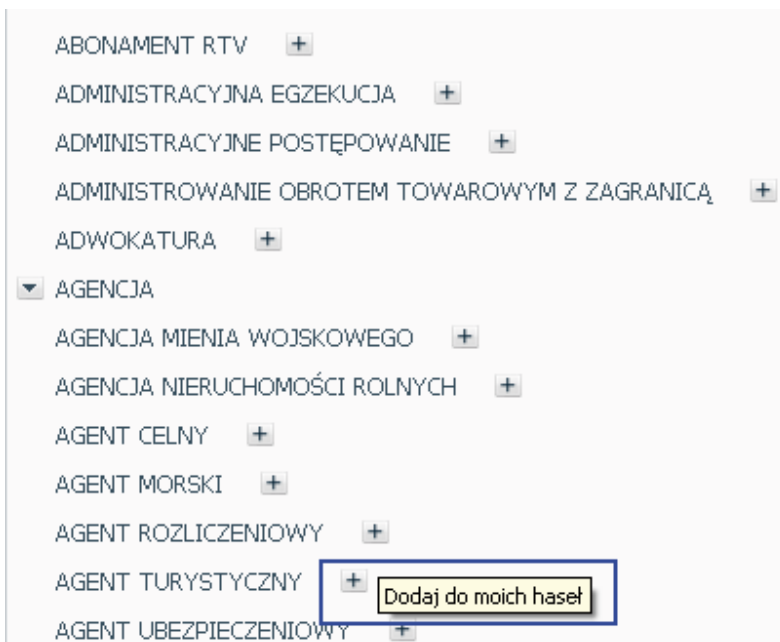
ABONAMENT RTV +
ADMINISTRACYJNA EGZEKUCJA +
ADMINISTRACYJNE POSTĘPOWANIE +
ADMINISTROWANIE OBROTEM TOWAROWYM Z ZAGRANICĄ +
ADWOKATURA +
AGENCJA
AGENCJA MIENIA WOJSKOWEGO +
AGENCJA NIERUCHOMOŚCI ROLNYCH +
AGENT CELNY +
AGENT MORSKI +
AGENT ROZLICZENIOWY +
AGENT TURYSTYCZNY + Dodaj do moich haseł
AGENT UBEZPIECZENIOWY +